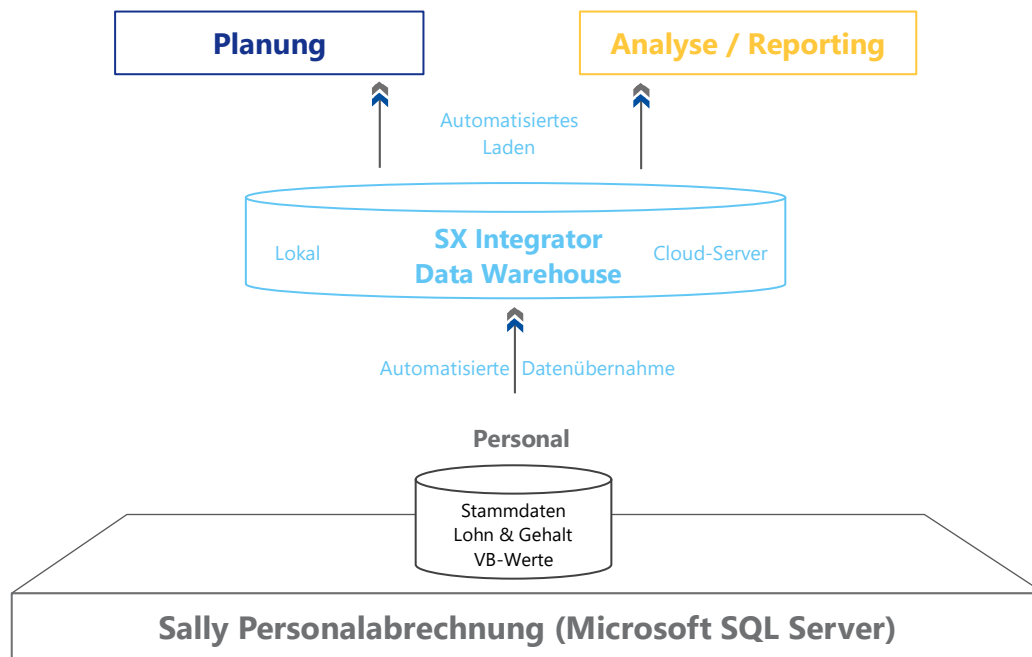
Planung

Analyse / Reporting

Automatisiertes Laden

Lokal

SX Integrator Data Warehouse

Cloud-Server

Automatisierte Datenübernahme

Personal

Stammdaten
Lohn & Gehalt
VB-Werte

Sally Personalabrechnung (Microsoft SQL Server)